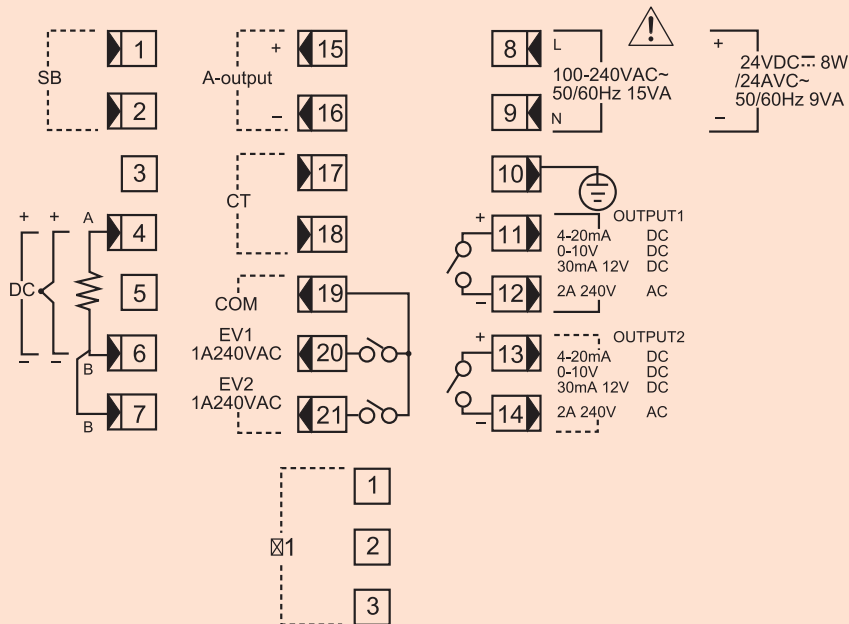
SB
1
2
3
+ +
A
4
DC
5
6
– –
B
7
B

+
15
A-output
–
16
17
CT
18
COM
19
EV1
1A240VAC
20
EV2
1A240VAC
21

8
L
100-240VAC~
50/60Hz 15VA
9
N
+
24VDC ⎓ 8W
/24AVC~
50/60Hz 9VA
–
10
OUTPUT1
+
11
4-20mA DC
0-10V DC
30mA 12V DC
–
12
2A 240V AC
OUTPUT2
+
13
4-20mA DC
0-10V DC
30mA 12V DC
–
14
2A 240V AC

⊠1
1
2
3